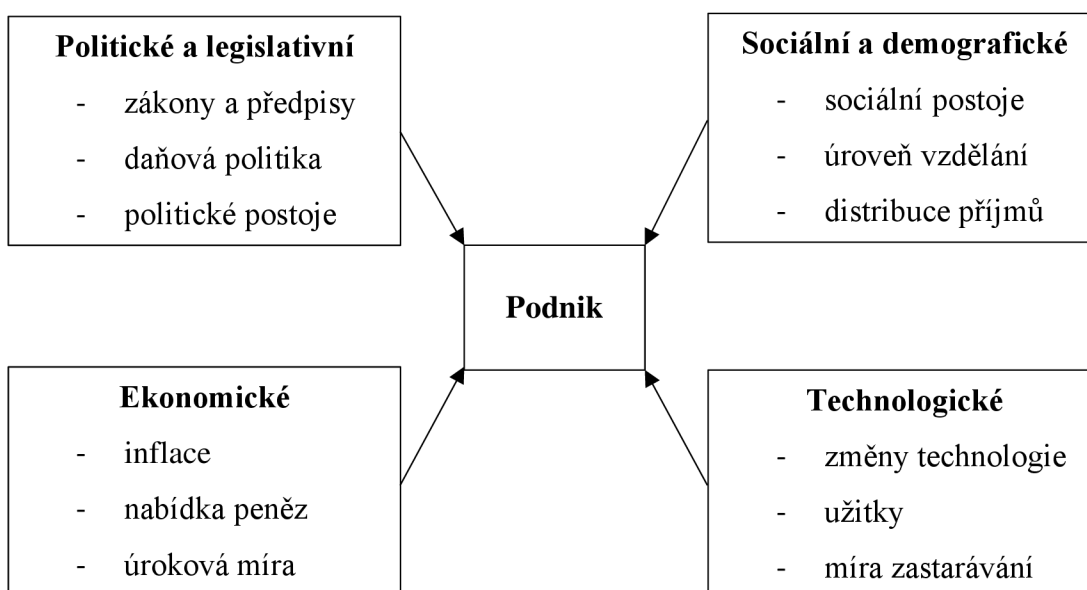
**Politické a legislativní**
- zákony a předpisy
- daňová politika
- politické postoje

**Sociální a demografické**
- sociální postoje
- úroveň vzdělání
- distribuce příjmů

**Podnik**

**Ekonomické**
- inflace
- nabídka peněz
- úroková míra

**Technologické**
- změny technologie
- užitky
- míra zastarávání